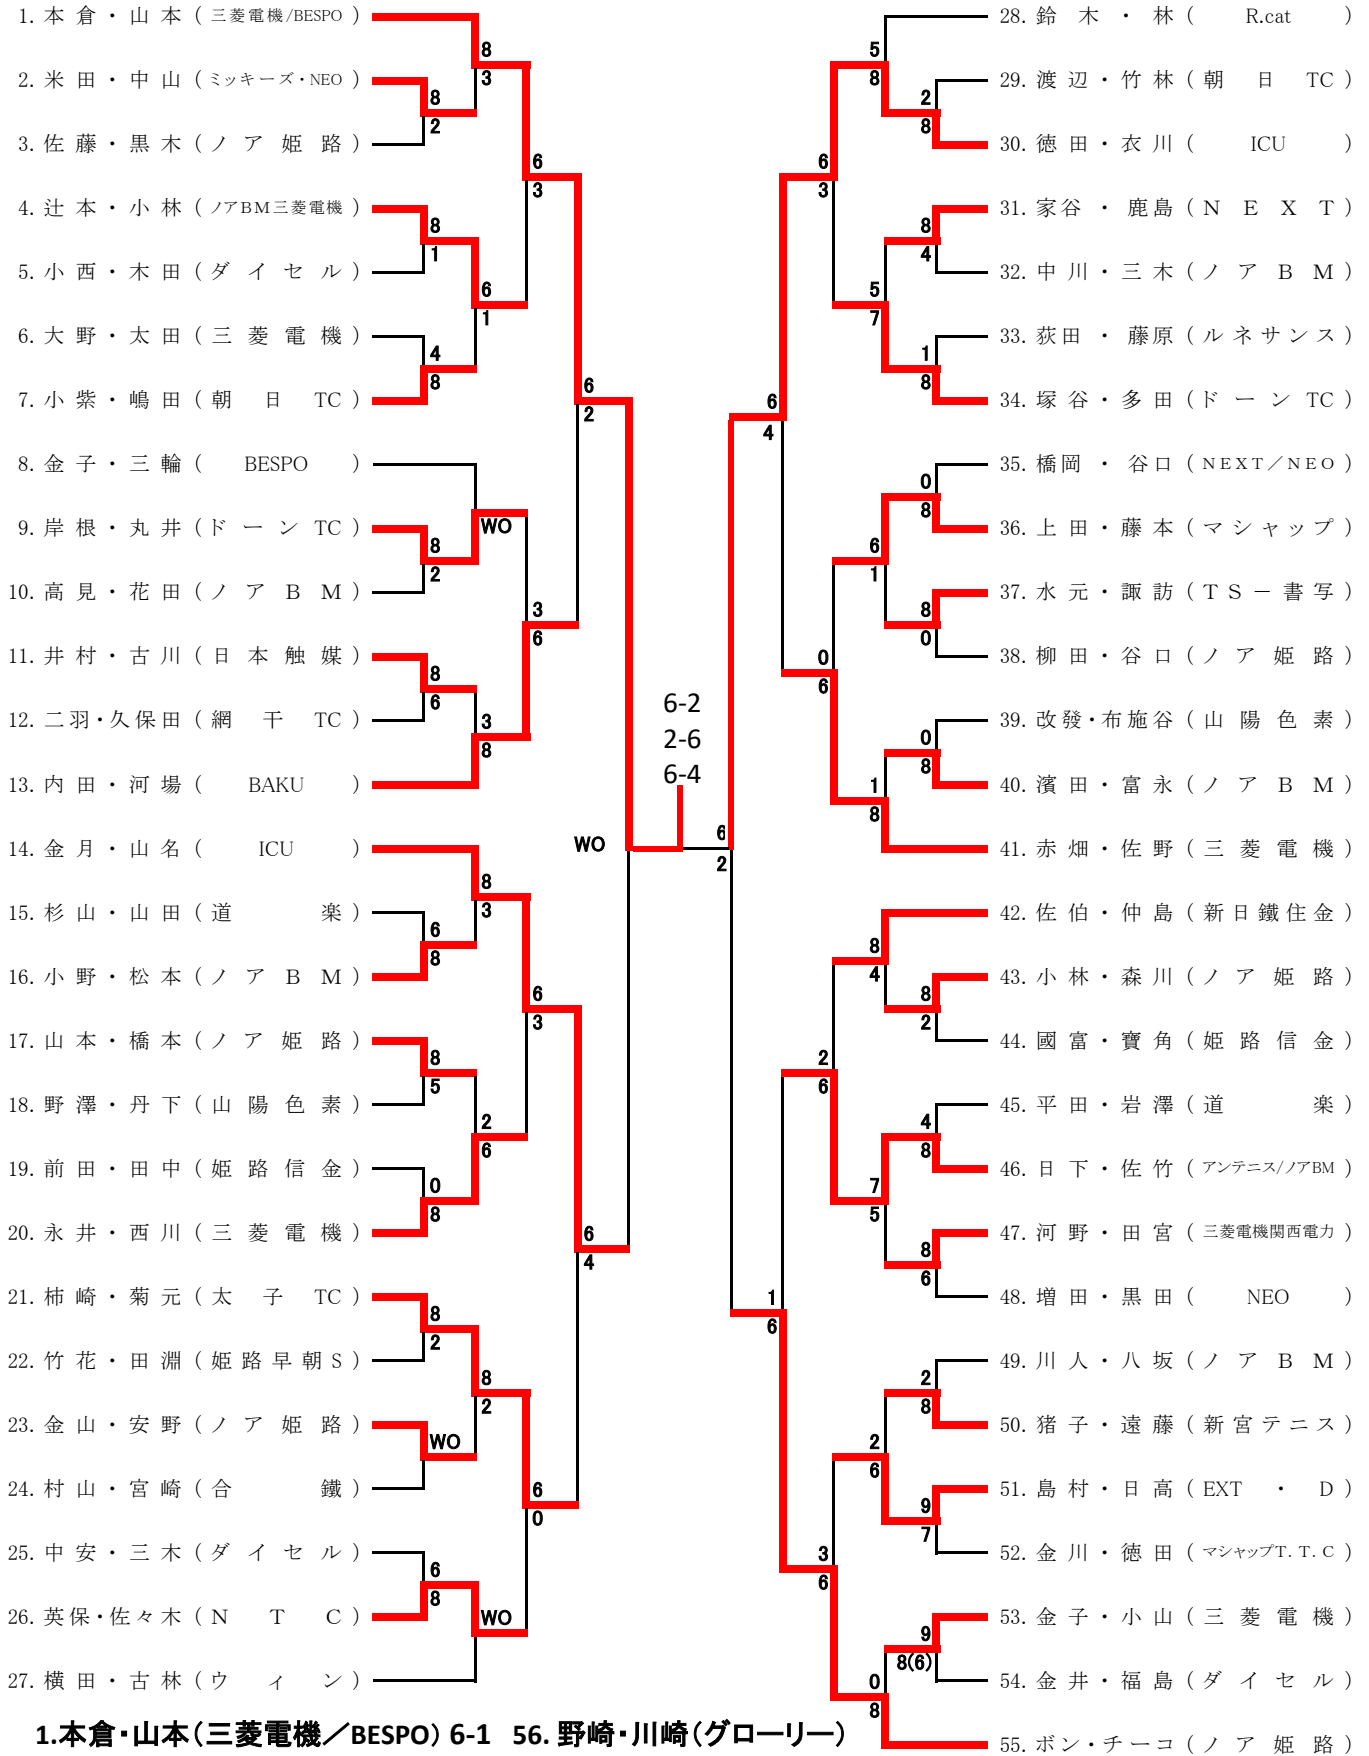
1. 本倉・山本（三菱電機/BESPO）
2. 米田・中山（ミッキーズ・NEO）
3. 佐藤・黒木（ノア姫路）
4. 辻本・小林（ノアBM三菱電機）
5. 小西・木田（ダイセル）
6. 大野・太田（三菱電機）
7. 小紫・嶋田（朝日 TC）
8. 金子・三輪（BESPO）
9. 岸根・丸井（ドーン TC）
10. 高見・花田（ノア BM）
11. 井村・古川（日本触媒）
12. 二羽・久保田（網干 TC）
13. 内田・河場（BAKU）
14. 金月・山名（ICU）
15. 杉山・山田（道楽）
16. 小野・松本（ノア BM）
17. 山本・橋本（ノア姫路）
18. 野澤・丹下（山陽色素）
19. 前田・田中（姫路信金）
20. 永井・西川（三菱電機）
21. 柿崎・菊元（太子 TC）
22. 竹花・田淵（姫路早朝S）
23. 金山・安野（ノア姫路）
24. 村山・宮崎（合鐵）
25. 中安・三木（ダイセル）
26. 英保・佐々木（N T C）
27. 横田・古林（ウィン）

28. 鈴木・林（R.cat）
29. 渡辺・竹林（朝日 TC）
30. 徳田・衣川（ICU）
31. 家谷・鹿島（N E X T）
32. 中川・三木（ノア BM）
33. 荻田・藤原（ルネサンス）
34. 塚谷・多田（ドーン TC）
35. 橋岡・谷口（NEXT／NEO）
36. 上田・藤本（マシャップ）
37. 水元・諏訪（TSー書写）
38. 柳田・谷口（ノア姫路）
39. 改發・布施谷（山陽色素）
40. 濱田・富永（ノア BM）
41. 赤畑・佐野（三菱電機）
42. 佐伯・仲島（新日鐵住金）
43. 小林・森川（ノア姫路）
44. 國富・寶角（姫路信金）
45. 平田・岩澤（道楽）
46. 日下・佐竹（アンテニス/ノアBM）
47. 河野・田宮（三菱電機関西電力）
48. 増田・黒田（NEO）
49. 川人・八坂（ノア BM）
50. 猪子・遠藤（新宮テニス）
51. 島村・日高（EXT・D）
52. 金川・徳田（マシャップT. T. C）
53. 金子・小山（三菱電機）
54. 金井・福島（ダイセル）
55. ボン・チーコ（ノア姫路）

8 3 8 2 6 3 8 1 6 1 4 8 6 2 WO 8 2 3 6 8 6 3 8 8 3 6 8 6 3 8 5 2 6 0 8 6 4 8 2 8 2 WO 6 0 6 8 WO WO

6-2
2-6
6-4

6 2

5 8 2 8 6 3 8 4 5 7 1 8 6 4 0 8 6 1 8 0 0 6 0 8 1 8 8 4 8 2 2 6 4 8 7 5 8 6 1 6 2 8 2 6 9 7 3 6 9 8(6) 0 8

1.本倉・山本（三菱電機／BESPO）6-1 56. 野崎・川崎（グローリー）